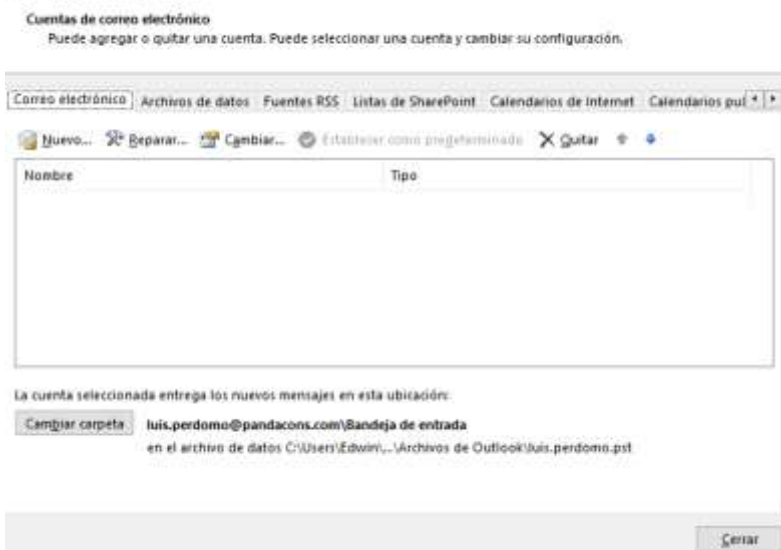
Cuentas de correo electrónico
Puede agregar o quitar una cuenta. Puede seleccionar una cuenta y cambiar su configuración.

Correo electrónico | Archivos de datos | Fuentes RSS | Listas de SharePoint | Calendarios de Internet | Calendarios pu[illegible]

Nuevo... Reparar... Cambiar... Establecer como predeterminado Quitar

| Nombre | Tipo |
|---|---|

La cuenta seleccionada entrega los nuevos mensajes en esta ubicación:

Cambiar carpeta luis.perdomo@pandacons.com\Bandeja de entrada
en el archivo de datos C:\Users\Edwin\...\Archivos de Outlook\luis.perdomo.pst

Cerrar